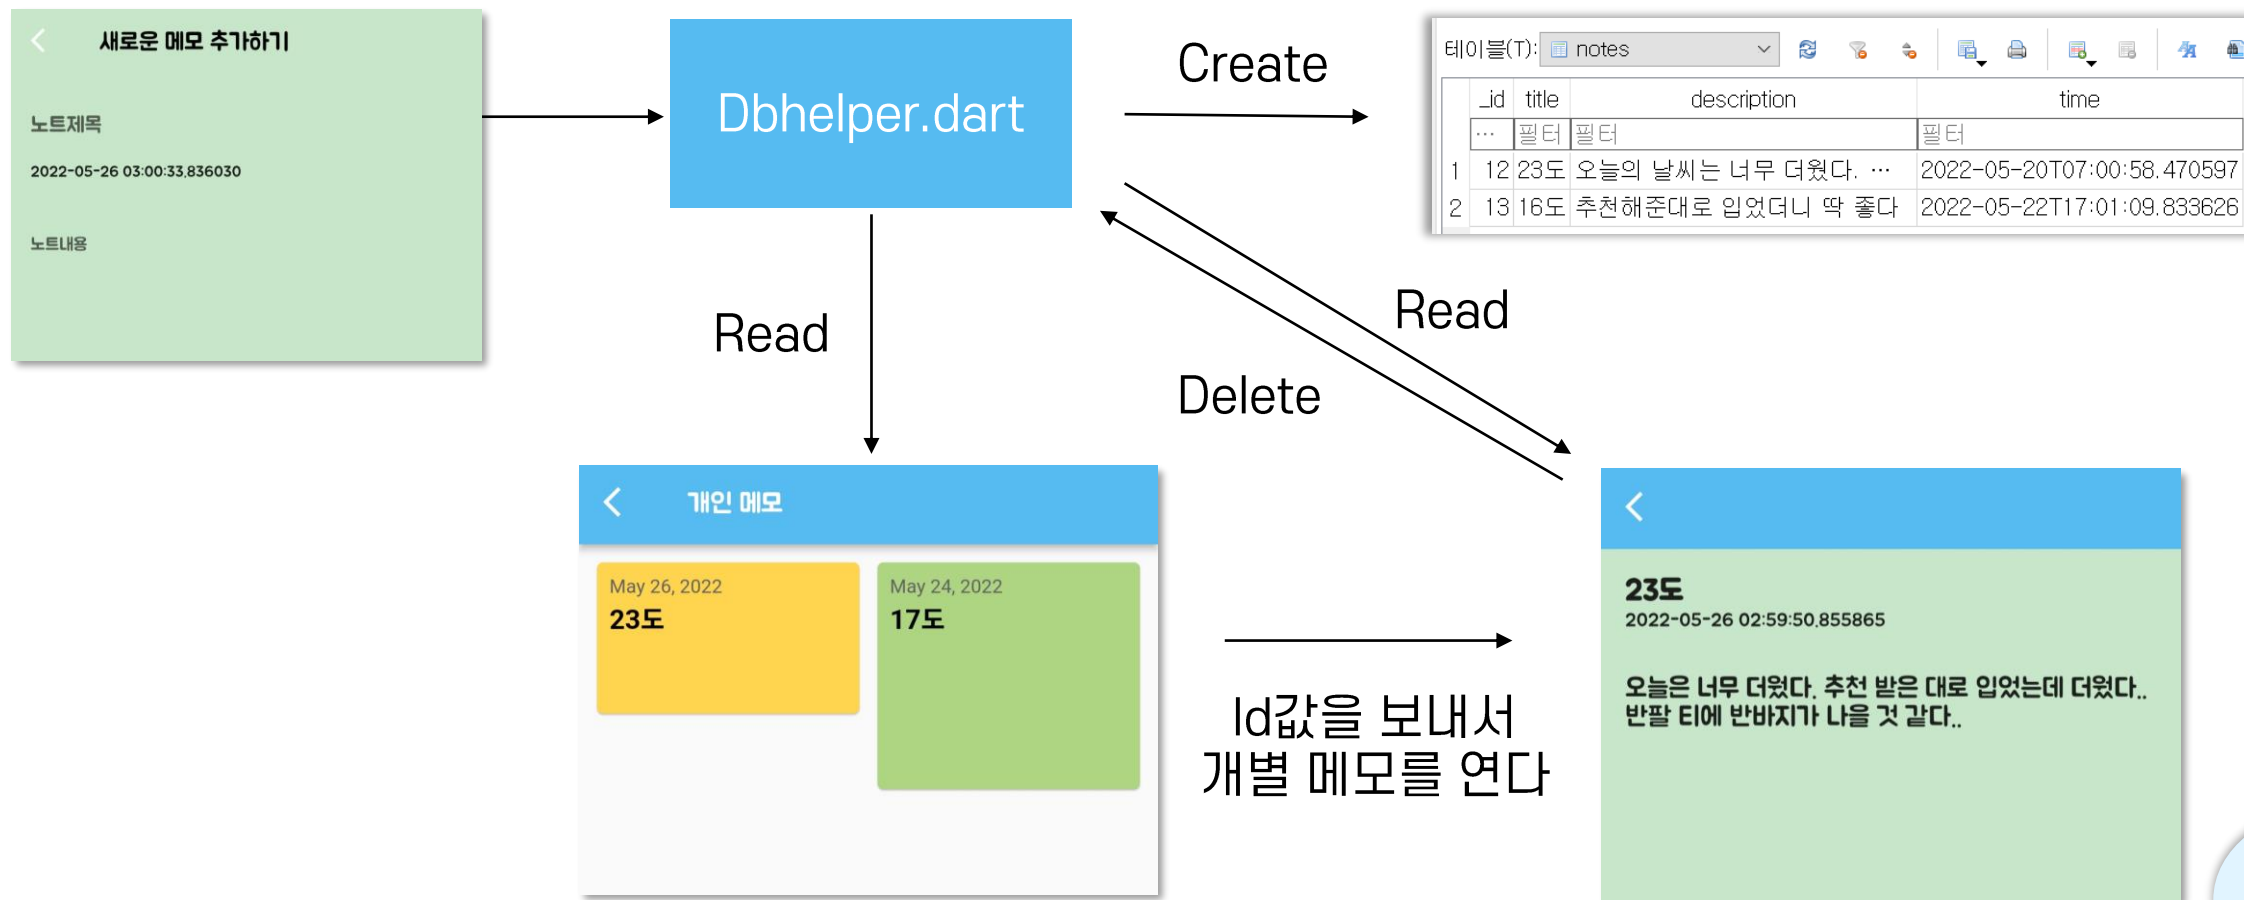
새로운 메모 추가하기

노트제목

2022-05-26 03:00:33.836030

노트내용

Dbhelper.dart

Create

테이블(T): notes

| | _id | title | description | time |
|---|---|---|---|---|
| | ... | 필터 | 필터 | 필터 |
| 1 | 12 | 23도 | 오늘의 날씨는 너무 더웠다. ... | 2022-05-20T07:00:58.470597 |
| 2 | 13 | 16도 | 추천해준대로 입었더니 딱 좋다 | 2022-05-22T17:01:09.833626 |

Read

Read

Delete

개인 메모

May 26, 2022
23도

May 24, 2022
17도

Id값을 보내서
개별 메모를 연다

23도
2022-05-26 02:59:50.855865

오늘은 너무 더웠다. 추천 받은 대로 입었는데 더웠다.. 반팔 티에 반바지가 나을 것 같다..